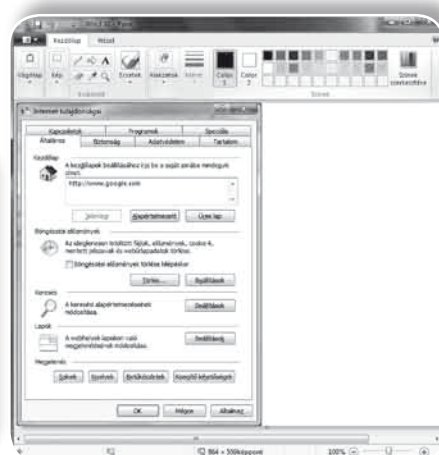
Kezdőlap Nézet

Vágólap Kép Eszközök Alakzatok Körvonal Vastag­ság Szín 1 Szín 2 Színek Színek szerkesztése

Internet tulajdonságai

Kapcsolatok Programok Speciális
Általános Biztonság Adatvédelem Tartalom

Kezdőlap
A kezdőlapok beállításához írja be a saját címükbe mindegyik címet.
http://www.google.com

Jelenlegi Alapértelmezett Üres lap

Böngészési előzmények
Az ideiglenes fájlok, előzmények, cookie-k, mentett jelszavak és webűrlapadatok törlése.
Böngészési előzmények törlése kilépéskor

Törlés... Beállítások

Keresés
A keresési alapértelmezések módosítása.
Beállítások

Lapok
A weblapok lapokon való megjelenítésének módosítása.
Beállítások

Megjelenés
Színek Nyelvek Betűtípusok Kisegítő lehetőségek

OK Mégse Alkalmaz

964 × 556képpont 100%